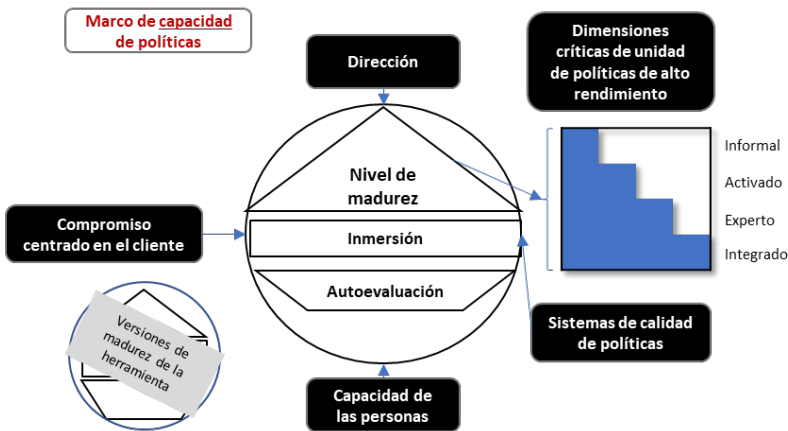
Marco de capacidad de políticas

Dirección

Dimensiones críticas de unidad de políticas de alto rendimiento

Nivel de madurez

Inmersión

Autoevaluación

Informal

Activado

Experto

Integrado

Compromiso centrado en el cliente

Versiones de madurez de la herramienta

Sistemas de calidad de políticas

Capacidad de las personas